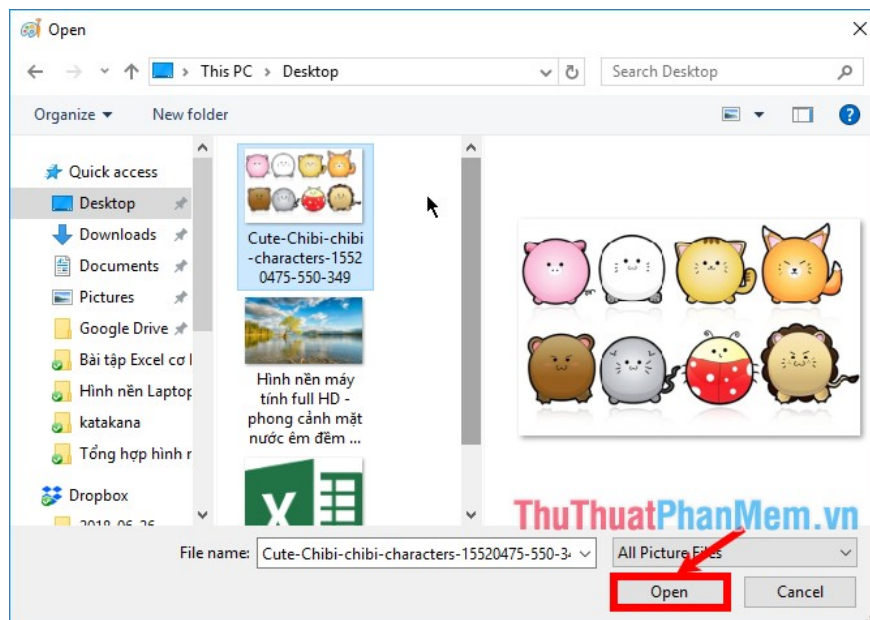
Open

This PC > Desktop

Search Desktop

Organize ▾ New folder

Quick access
Desktop
Downloads
Documents
Pictures
Google Drive
Bài tập Excel cơ l
Hình nền Laptop
katakana
Tổng hợp hình r
Dropbox
2018-06-26

Cute-Chibi-chibi-characters-15520475-550-349

Hình nền máy tính full HD - phong cảnh mặt nước êm đềm ...

ThuThuatPhanMem.vn

File name: Cute-Chibi-chibi-characters-15520475-550-3

All Picture Files

Open

Cancel